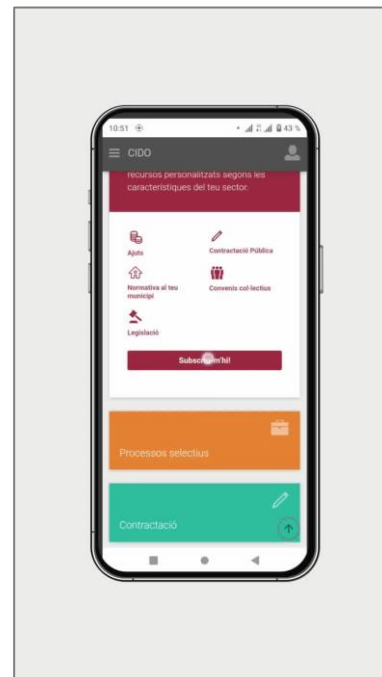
10:51 ⊕
43 %

CIDO

recursos personalitzats segons les característiques del teu sector.

Ajuts

Contractació Pública

Normativa al teu municipi

Convenis col·lectius

Legislació

Subscriu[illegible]'hi!

Processos selectius

Contractació